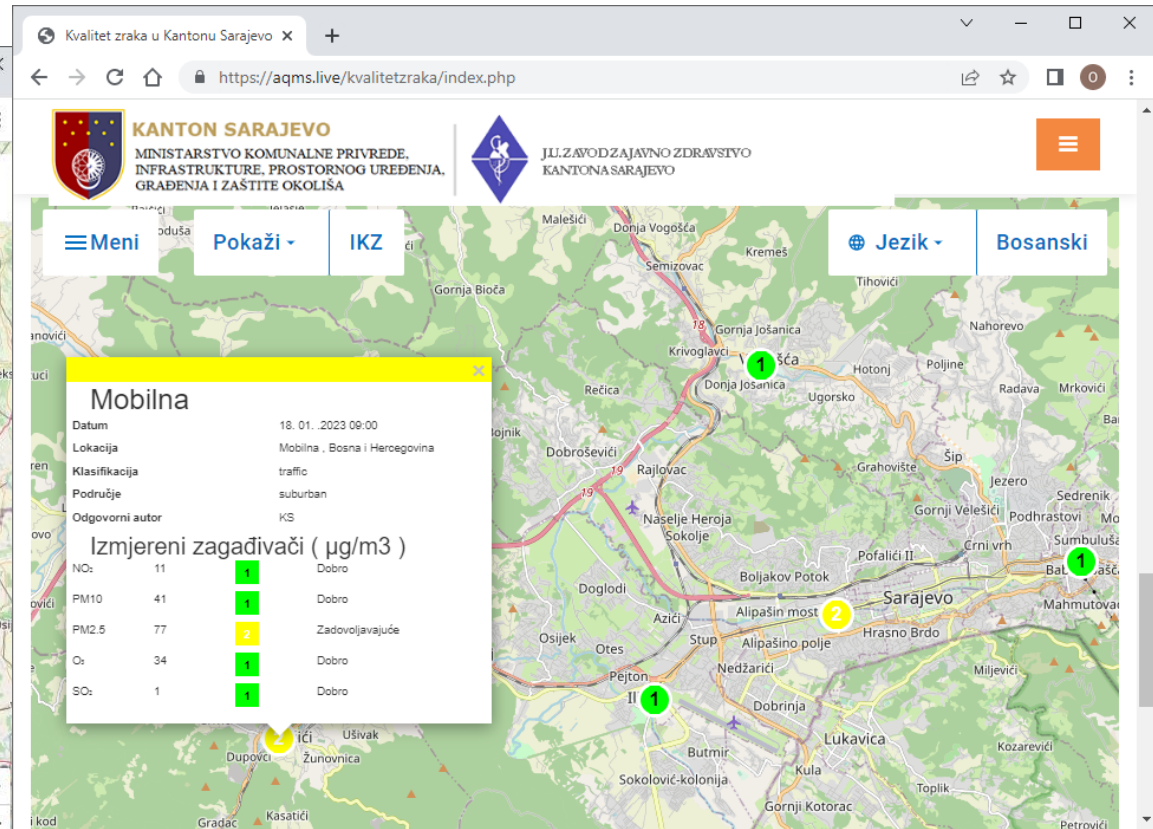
Kvalitet zraka u Kantonu Sarajevo ×

https://aqms.live/kvalitetzraka/index.php

KANTON SARAJEVO
MINISTARSTVO KOMUNALNE PRIVREDE, INFRASTRUKTURE, PROSTORNOG UREĐENJA, GRAĐENJA I ZAŠTITE OKOLIŠA

J.U. ZAVOD ZA JAVNO ZDRAVSTVO KANTONA SARAJEVO

Meni
Pokaži
IKZ
Jezik
Bosanski

Mobilna

| | |
|---|---|
| Datum | 18. 01. .2023 09:00 |
| Lokacija | Mobilna , Bosna i Hercegovina |
| Klasifikacija | traffic |
| Područje | suburban |
| Odgovorni autor | KS |

Izmjereni zagađivači ( µg/m3 )

| | | | |
|---|---|---|---|
| $NO_2$ | 11 | 1 | Dobro |
| PM10 | 41 | 1 | Dobro |
| PM2.5 | 77 | 2 | Zadovoljavajuće |
| $O_3$ | 34 | 1 | Dobro |
| $SO_2$ | 1 | 1 | Dobro |

Malešići
Donja Vogošća
Kremeš
Semizovac
Tihovići
Gornja Bioča
Gornja Jošanica
Nahorevo
Krivoglavci
Donja Jošanica
Vogošća
Hotonj
Poljine
Rečica
Ugorsko
Radava
Mrkovići
Bojnik
Dobroševići
Rajlovac
Grahovište
Šip
Jezero
Sedrenik
Naselje Heroja
Sokolje
Gornji Velešići
Podhrastovi
Pofalići II
Crni vrh
Sumbuluša
Doglodi
Boljakov Potok
Mahmutovac
Azići
Alipašin most
Sarajevo
Osijek
Stup
Alipašino polje
Hrasno Brdo
Otes
Nedžarići
Miljevići
Pejton
Dobrinja
Lukavica
Butmir
Kozarevići
Ušivak
Dupovci
Žunovnica
Kula
Sokolović-kolonija
Toplik
Gornji Kotorac
Kasatići
Gradac
Petrovići
Bojnik
18
19
1
2
1
1
2